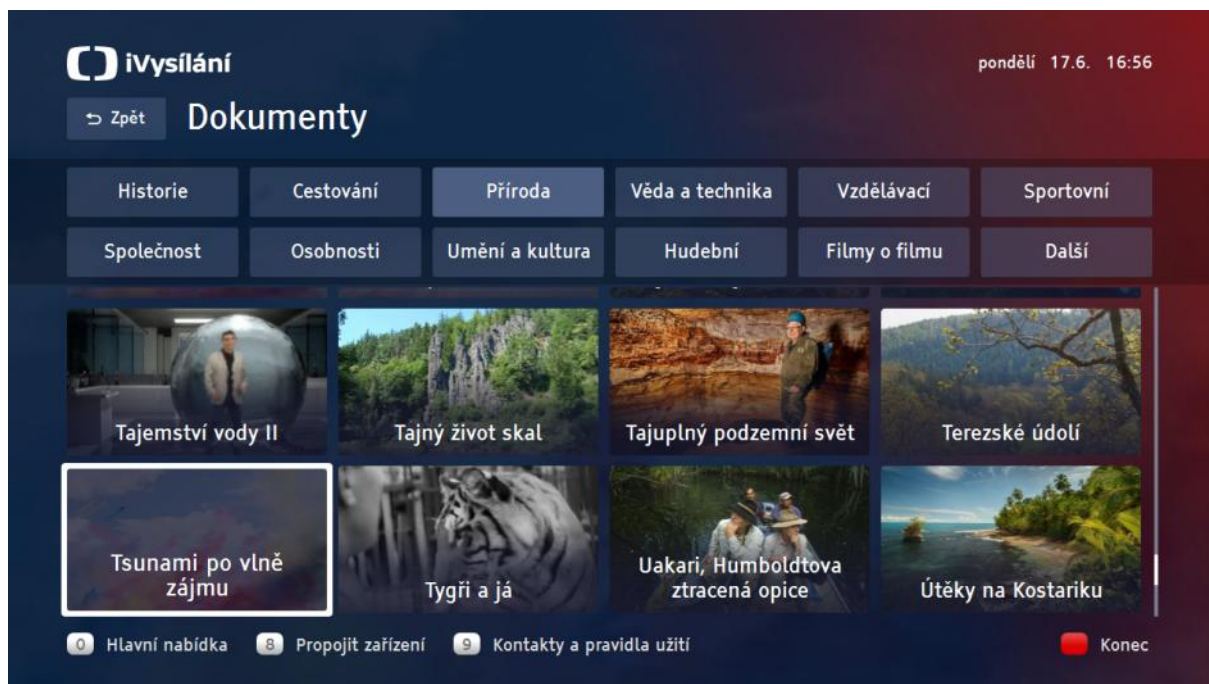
iVysílání

pondělí 17.6. 16:56

Zpět

Dokumenty

| Historie | Cestování | Příroda | Věda a technika | Vzdělávací | Sportovní |
|---|---|---|---|---|---|
| Společnost | Osobnosti | Umění a kultura | Hudební | Filmy o filmu | Další |

Tajemství vody II

Tajný život skal

Tajuplný podzemní svět

Terezské údolí

Tsunami po vlně zájmu

Tygři a já

Uakari, Humboldtova ztracená opice

Útěky na Kostariku

0 Hlavní nabídka

8 Propojit zařízení

9 Kontakty a pravidla užití

Konec